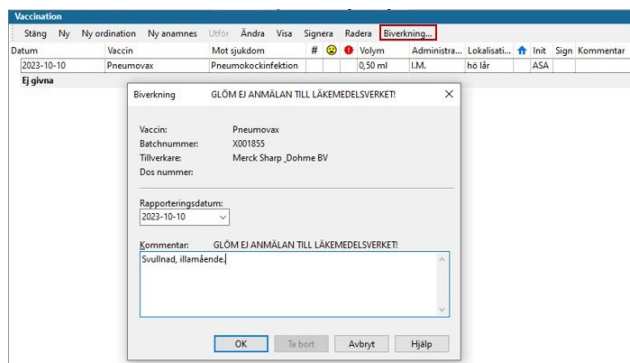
Vaccination

Stäng Ny Ny ordination Ny anamnes Utför Ändra Visa Signera Radera Biverkning...

| Datum | Vaccin | Mot sjukdom | # | | | Volym | Administra... | Lokalisati... | | Init | Sign | Kommentar |
|---|---|---|---|---|---|---|---|---|---|---|---|---|
| 2023-10-10 | Pneumovax | Pneumokockinfektion | | | | 0,50 ml | I.M. | hö lår | | ASA | | |

Ej givna

Biverkning GLÖM EJ ANMÄLAN TILL LÄKEMEDELSVERKET!

Vaccin: Pneumovax
Batchnummer: X001855
Tillverkare: Merck Sharp ,Dohme BV
Dos nummer:

Rapporteringsdatum:
2023-10-10

Kommentar: GLÖM EJ ANMÄLAN TILL LÄKEMEDELSVERKET!
Svullnad, illamående.

OK Ta bort Avbryt Hjälp